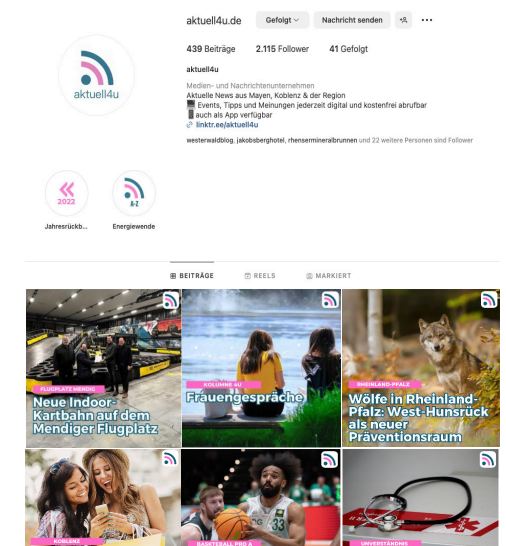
aktuell4u.de
Gefolgt
Nachricht senden
439 Beiträge 2.115 Follower 41 Gefolgt
aktuell4u
Medien- und Nachrichtenunternehmen
Aktuelle News aus Mayen, Koblenz & der Region
Events, Tipps und Meinungen jederzeit digital und kostenfrei abrufbar
auch als App verfügbar
linktr.ee/aktuell4u
westerwaldblog, jakobsberghotel, rhensermineralbrunnen und 22 weitere Personen sind Follower

aktuell4u

2022
Jahresrückb...
A-Z
Energiewende

BEITRÄGE
REELS
MARKIERT

FLUGPLATZ MENDIG
Neue Indoor-Kartbahn auf dem Mendiger Flugplatz

KOLUMNE 4U
Frauengespräche

RHEINLAND-PFALZ
Wölfe in Rheinland-Pfalz: West-Hunsrück als neuer Präventionsraum

KOBLENZ

BASKETBALL PRO A

UNVERSTÄNDNIS